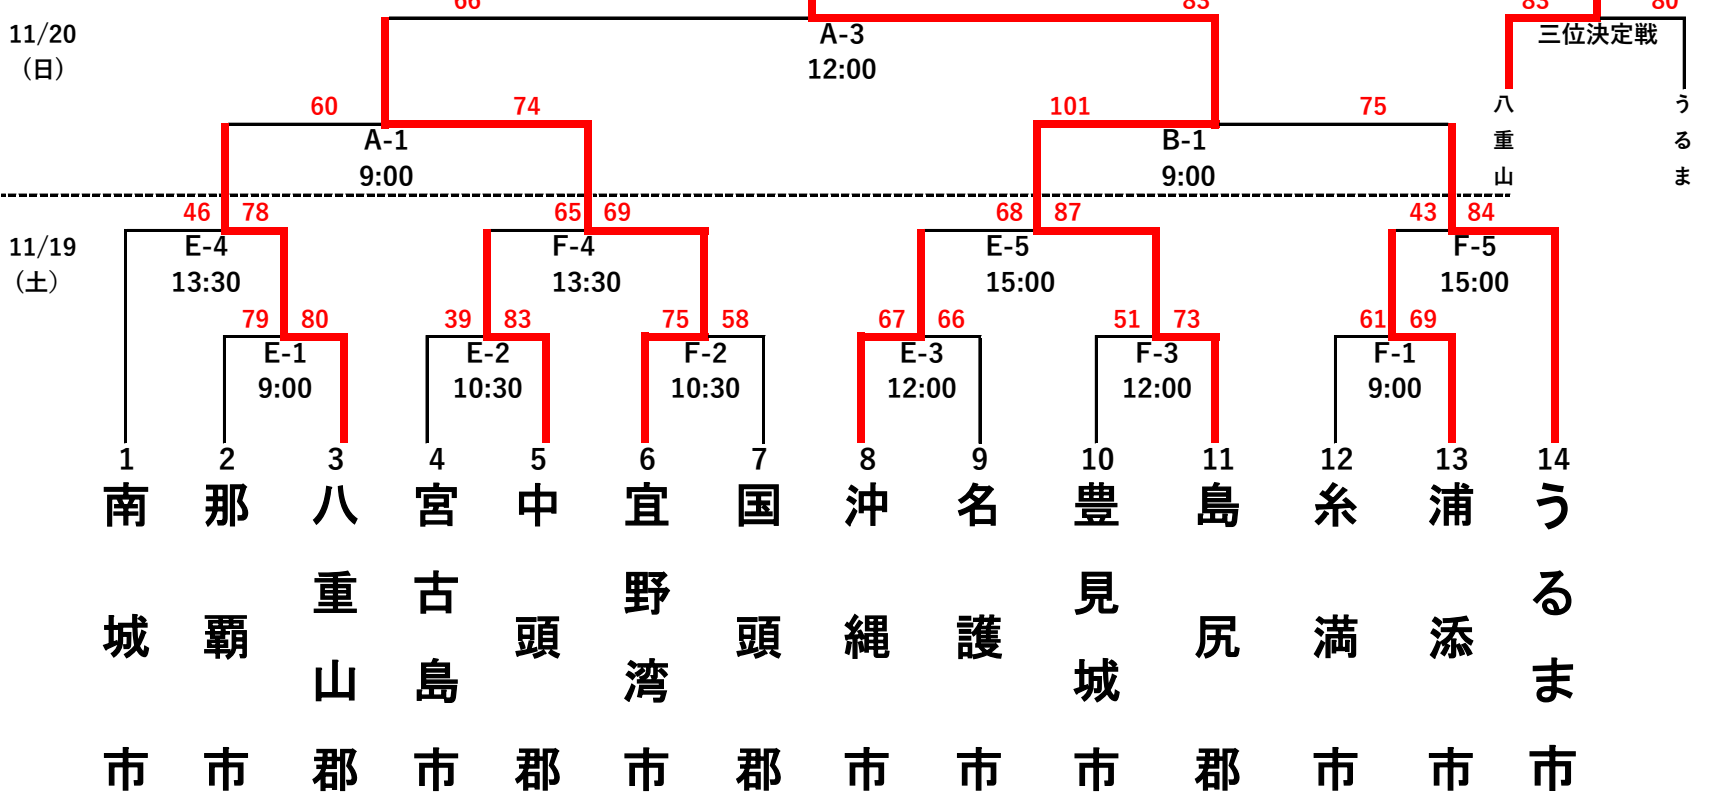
66 83 83 80

11/20
（日）

A-3
12:00

三位決定戦

60 74 101 75

A-1
9:00

B-1
9:00

八
重
山

う
る
ま

11/19
（土）

46 78 65 69 68 87 43 84

E-4
13:30

F-4
13:30

E-5
15:00

F-5
15:00

79 80 39 83 75 58 67 66 51 73 61 69

E-1
9:00

E-2
10:30

F-2
10:30

E-3
12:00

F-3
12:00

F-1
9:00

1 2 3 4 5 6 7 8 9 10 11 12 13 14

南城市 那覇市 八重山郡 宮古島市 中頭郡 宜野湾市 国頭郡 沖縄市 名護市 豊見城市 島尻郡 糸満市 浦添市 うるま市